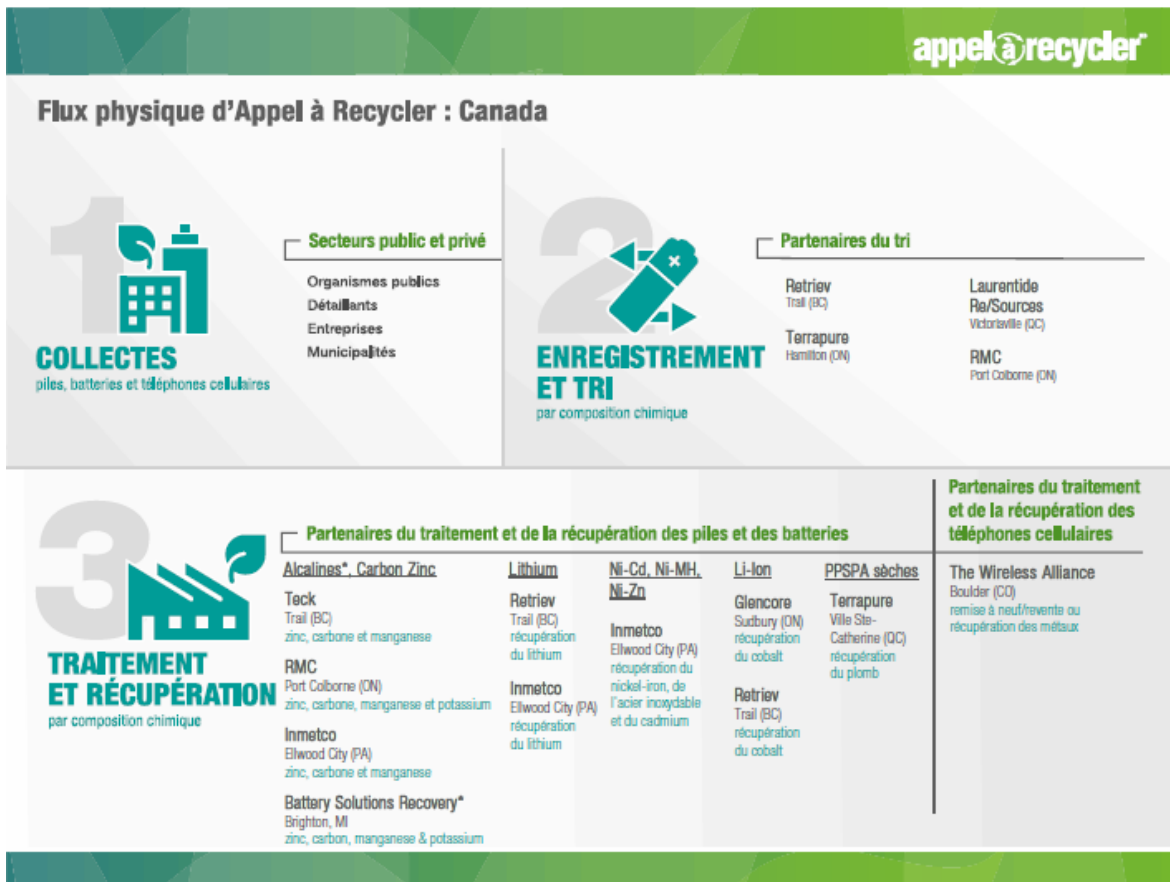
appel à recycler

Flux physique d'Appel à Recycler : Canada

1

COLLECTES
piles, batteries et téléphones cellulaires

Secteurs public et privé

Organismes publics
Détaillants
Entreprises
Municipalités

2

ENREGISTREMENT ET TRI
par composition chimique

Partenaires du tri

Retriev
Trail (BC)

Terrapure
Hamilton (ON)

Laurentide Re/Sources
Victoriaville (QC)

RMC
Port Colborne (ON)

3

TRAITEMENT ET RÉCUPÉRATION
par composition chimique

Partenaires du traitement et de la récupération des piles et des batteries

Alcalines*, Carbon Zinc

Teck
Trail (BC)
zinc, carbone et manganese

RMC
Port Colborne (ON)
zinc, carbone, manganese et potassium

Inmetco
Ellwood City (PA)
zinc, carbone et manganese

Battery Solutions Recovery*
Brighton, MI
zinc, carbon, manganese & potassium

Lithium

Retriev
Trail (BC)
récupération du lithium

Inmetco
Ellwood City (PA)
récupération du lithium

Ni-Cd, Ni-MH, Ni-Zn

Inmetco
Ellwood City (PA)
récupération du nickel-iron, de l'acier inoxydable et du cadmium

Li-Ion

Glencore
Sudbury (ON)
récupération du cobalt

Retriev
Trail (BC)
récupération du cobalt

PPSPA sèches

Terrapure
Ville Ste-Catherine (QC)
récupération du plomb

Partenaires du traitement et de la récupération des téléphones cellulaires

The Wireless Alliance
Boulder (CO)
remise à neuf/revente ou récupération des métaux